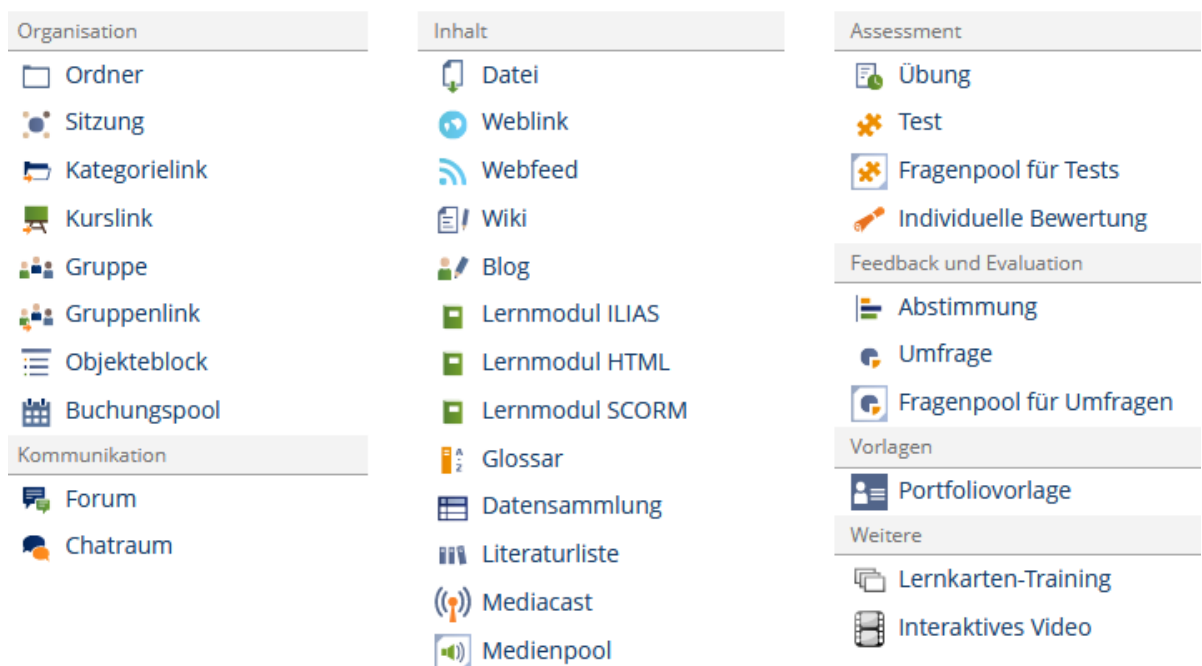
Organisation

Ordner
Sitzung
Kategorielink
Kurslink
Gruppe
Gruppenlink
Objekteblock
Buchungspool

Kommunikation

Forum
Chatraum

Inhalt

Datei
Weblink
Webfeed
Wiki
Blog
Lernmodul ILIAS
Lernmodul HTML
Lernmodul SCORM
Glossar
Datensammlung
Literaturliste
Mediacast
Medienpool

Assessment

Übung
Test
Fragenpool für Tests
Individuelle Bewertung

Feedback und Evaluation

Abstimmung
Umfrage
Fragenpool für Umfragen

Vorlagen

Portfoliovorlage

Weitere

Lernkarten-Training
Interaktives Video